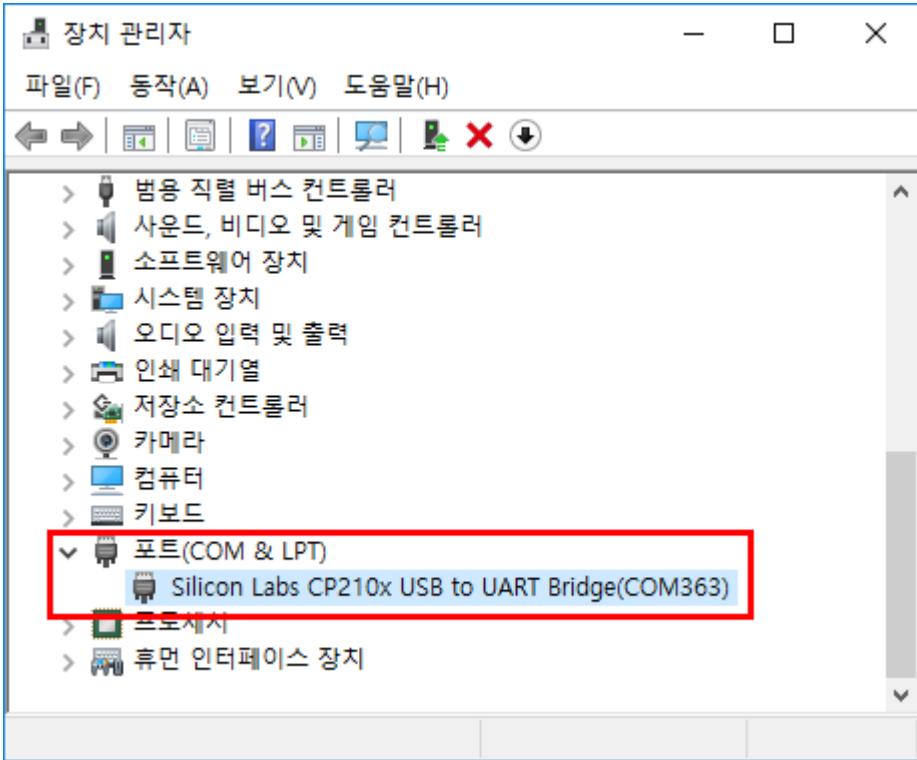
장치 관리자

파일(F) 동작(A) 보기(V) 도움말(H)

범용 직렬 버스 컨트롤러
사운드, 비디오 및 게임 컨트롤러
소프트웨어 장치
시스템 장치
오디오 입력 및 출력
인쇄 대기열
저장소 컨트롤러
카메라
컴퓨터
키보드
포트(COM & LPT)
Silicon Labs CP210x USB to UART Bridge(COM363)
프로세서
휴먼 인터페이스 장치